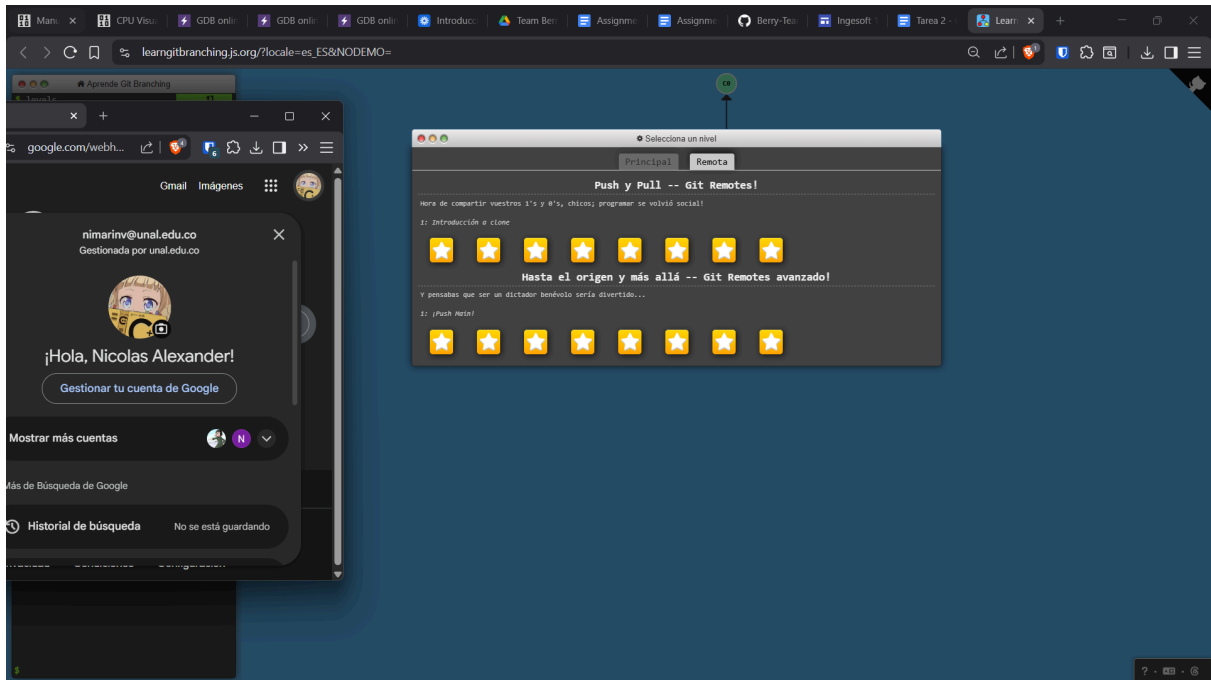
Manu × CPU Visu GDB onli GDB onli GDB onli Introducc Team Ber Assignme Assignme Berry-Tea Ingesoft Tarea 2 Learn ×

learngitbranching.js.org/?locale=es_ES&NODEMO=

Aprende Git Branching

$ levels

google.com/webh...

Gmail Imágenes

nimarinv@unal.edu.co
Gestionada por unal.edu.co

¡Hola, Nicolas Alexander!

Gestionar tu cuenta de Google

Mostrar más cuentas

Más de Búsqueda de Google

Historial de búsqueda No se está guardando

C0

Selecciona un nivel

Principal Remota

Push y Pull -- Git Remotes!

Hora de compartir vuestros 1's y 0's, chicos; programar se volvió social!

1: Introducción a clone

Hasta el origen y más allá -- Git Remotes avanzado!

Y pensabas que ser un dictador benévolo sería divertido...

1: ¡Push Main!

$

? - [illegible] - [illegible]